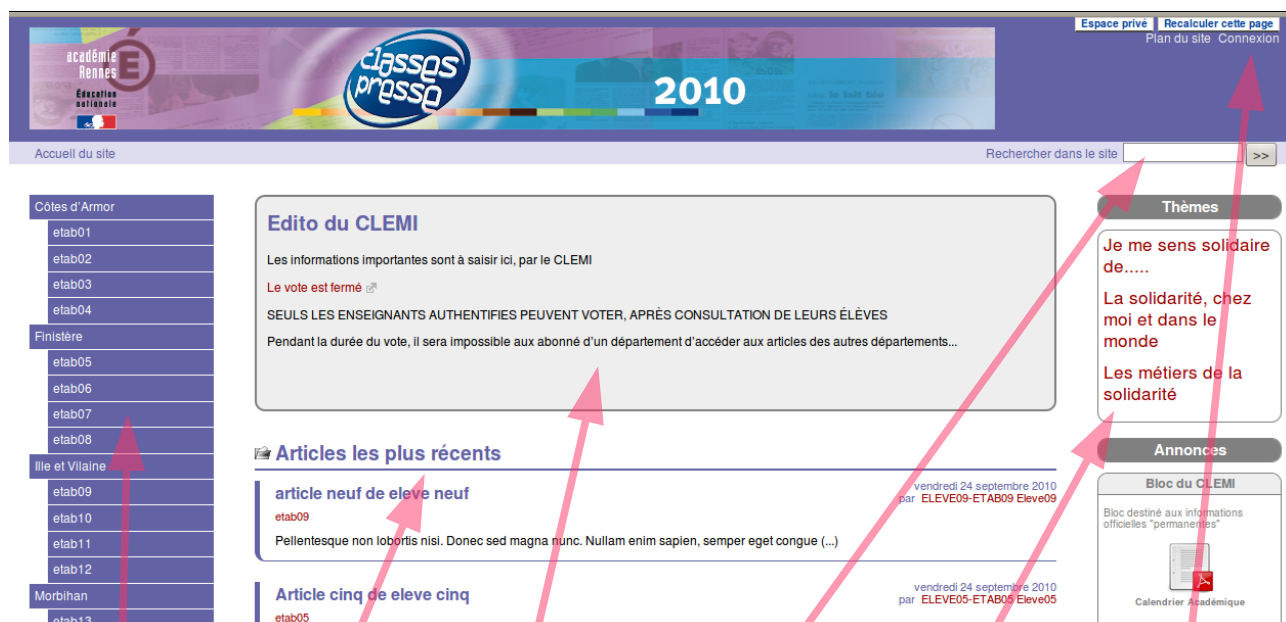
Espace privé Recalculer cette page
Plan du site Connexion

académie Rennes
Éducation nationale

classes presse
2010

Accueil du site
Rechercher dans le site >>

Côtes d'Armor
etab01
etab02
etab03
etab04
Finistère
etab05
etab06
etab07
etab08
Ille et Vilaine
etab09
etab10
etab11
etab12
Morbihan
etab13

Edito du CLEMI

Les informations importantes sont à saisir ici, par le CLEMI

Le vote est fermé

SEULS LES ENSEIGNANTS AUTHENTIFIES PEUVENT VOTER, APRÈS CONSULTATION DE LEURS ÉLÈVES

Pendant la durée du vote, il sera impossible aux abonné d'un département d'accéder aux articles des autres départements...

Articles les plus récents

article neuf de eleve neuf
vendredi 24 septembre 2010
par ELEVE09-ETAB09 Eleve09
etab09
Pellentesque non lobortis nisi. Donec sed magna nunc. Nullam enim sapien, semper eget congue (...)

Article cinq de eleve cinq
vendredi 24 septembre 2010
par ELEVE05-ETAB05 Eleve05
etab05

Thèmes
Je me sens solidaire de.....
La solidarité, chez moi et dans le monde
Les métiers de la solidarité

Annonces
Bloc du CLEMI
Bloc destiné aux informations officielles "permanentes"
Calendrier Académique